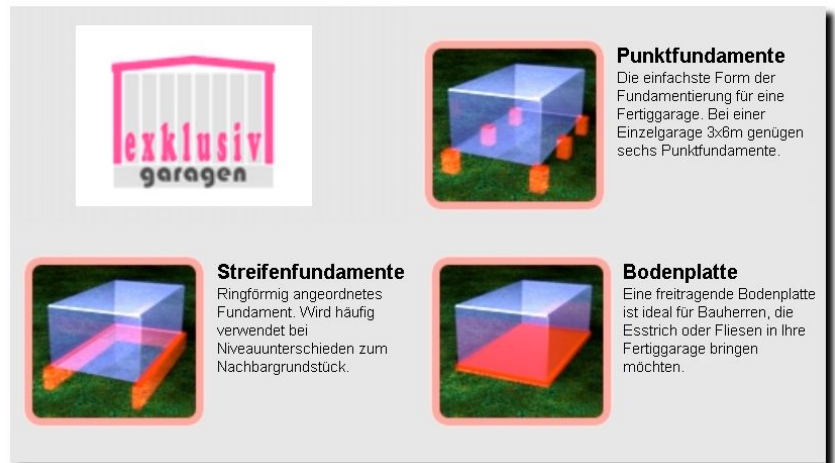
exklusiv
garagen

Punktfundamente
Die einfachste Form der Fundamentierung für eine Fertiggarage. Bei einer Einzelgarage 3x6m genügen sechs Punktfundamente.

Streifenfundamente
Ringförmig angeordnetes Fundament. Wird häufig verwendet bei Niveauunterschieden zum Nachbargrundstück.

Bodenplatte
Eine freitragende Bodenplatte ist ideal für Bauherren, die Esstrich oder Fliesen in Ihre Fertiggarage bringen möchten.